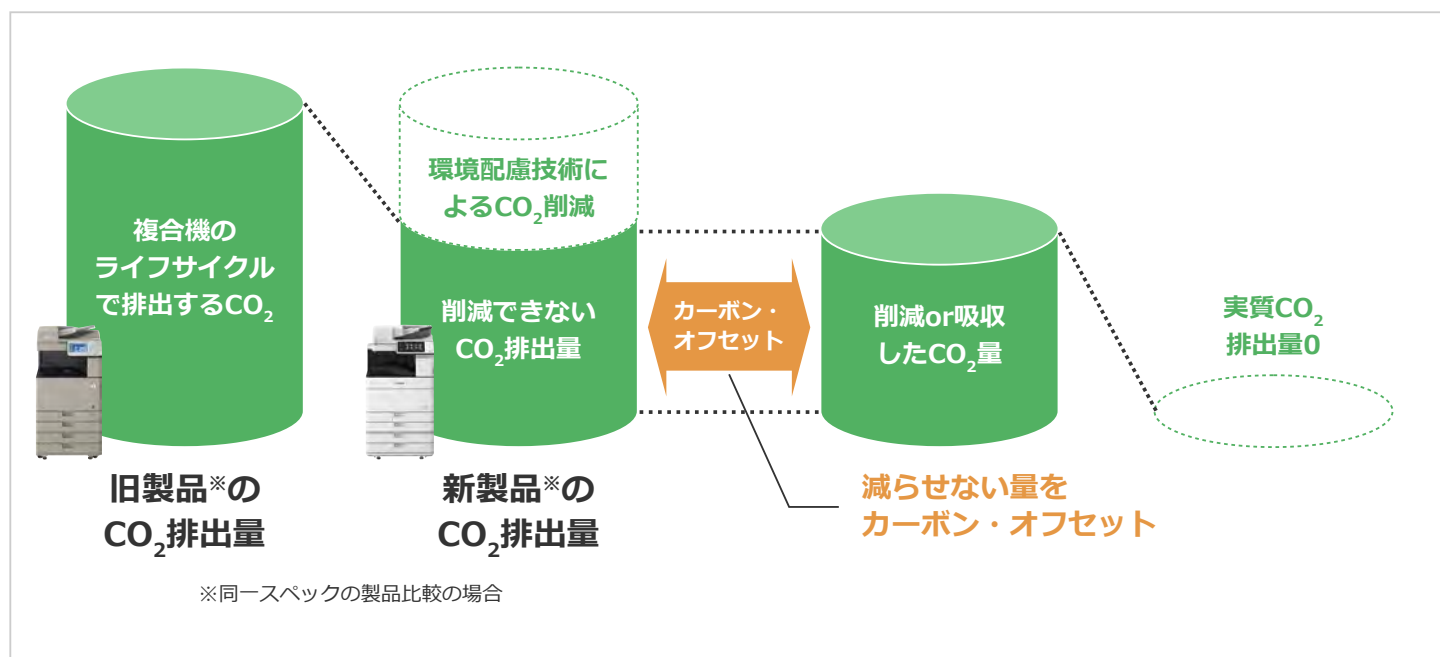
複合機のライフサイクルで排出する$CO_2$

環境配慮技術による$CO_2$削減

削減できない$CO_2$排出量

カーボン・オフセット

削減or吸収した$CO_2$量

実質$CO_2$排出量0

旧製品※の$CO_2$排出量

新製品※の$CO_2$排出量

減らせない量をカーボン・オフセット

※同一スペックの製品比較の場合